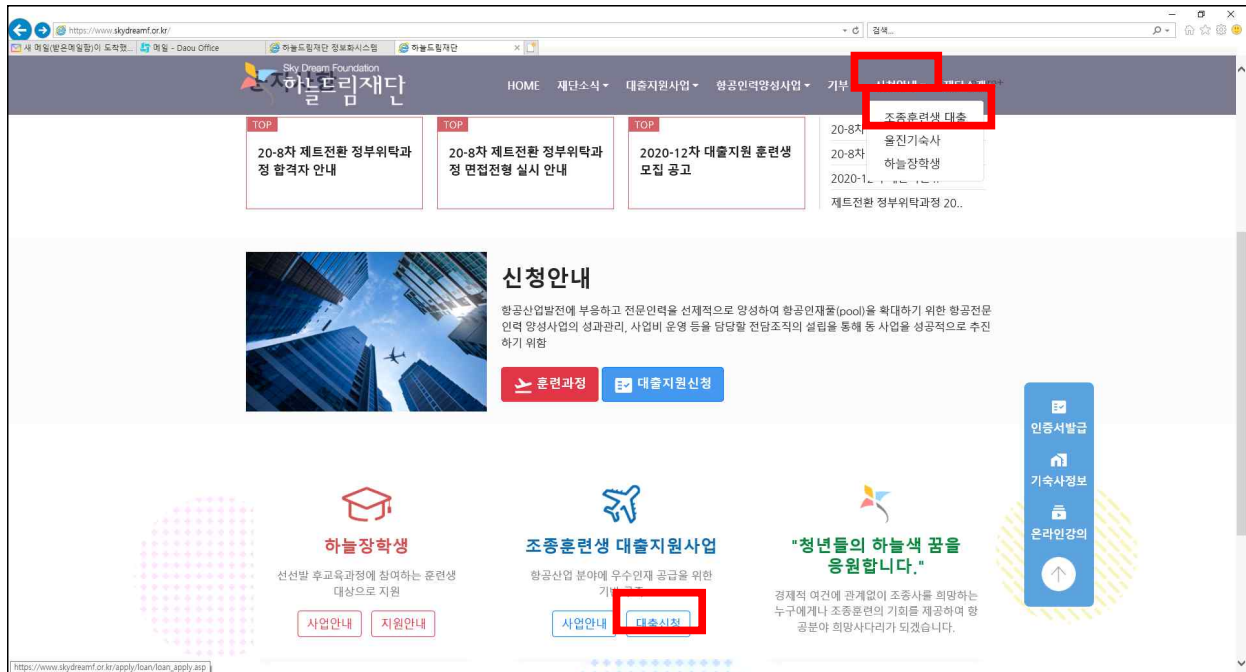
https://www.skydreamf.or.kr/

검색...

새 메일(받은메일함)이 도착했... | 메일 - Daou Office | 하늘드림재단 정보화시스템 | 하늘드림재단

Sky Dream Foundation
하늘드림재단

HOME 재단소식 대출지원사업 항공인력양성사업 기부 신청안내 재단소개

조종훈련생 대출
울진기숙사
하늘장학생

TOP
20-8차 제트전환 정부위탁과정 합격자 안내

TOP
20-8차 제트전환 정부위탁과정 면접전형 실시 안내

TOP
2020-12차 대출지원 훈련생 모집 공고

20-8차
20-8차
2020-12
제트전환 정부위탁과정 20..

신청안내

항공산업발전에 부응하고 전문인력을 선제적으로 양성하여 항공인재풀(pool)을 확대하기 위한 항공전문인력 양성사업의 성과관리, 사업비 운영 등을 담당할 전담조직의 설립을 통해 동 사업을 성공적으로 추진하기 위함

훈련과정
대출지원신청

인증서발급
기숙사정보
온라인강의

하늘장학생
선선발 후교육과정에 참여하는 훈련생 대상으로 지원
사업안내 지원안내

조종훈련생 대출지원사업
항공산업 분야에 우수인재 공급을 위한 기반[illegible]
사업안내 대출신청

"청년들의 하늘색 꿈을 응원합니다."
경제적 여건에 관계없이 조종사를 희망하는 누구에게나 조종훈련의 기회를 제공하여 항공분야 희망사다리가 되겠습니다.

https://www.skydreamf.or.kr/apply/loan/loan_apply.asp